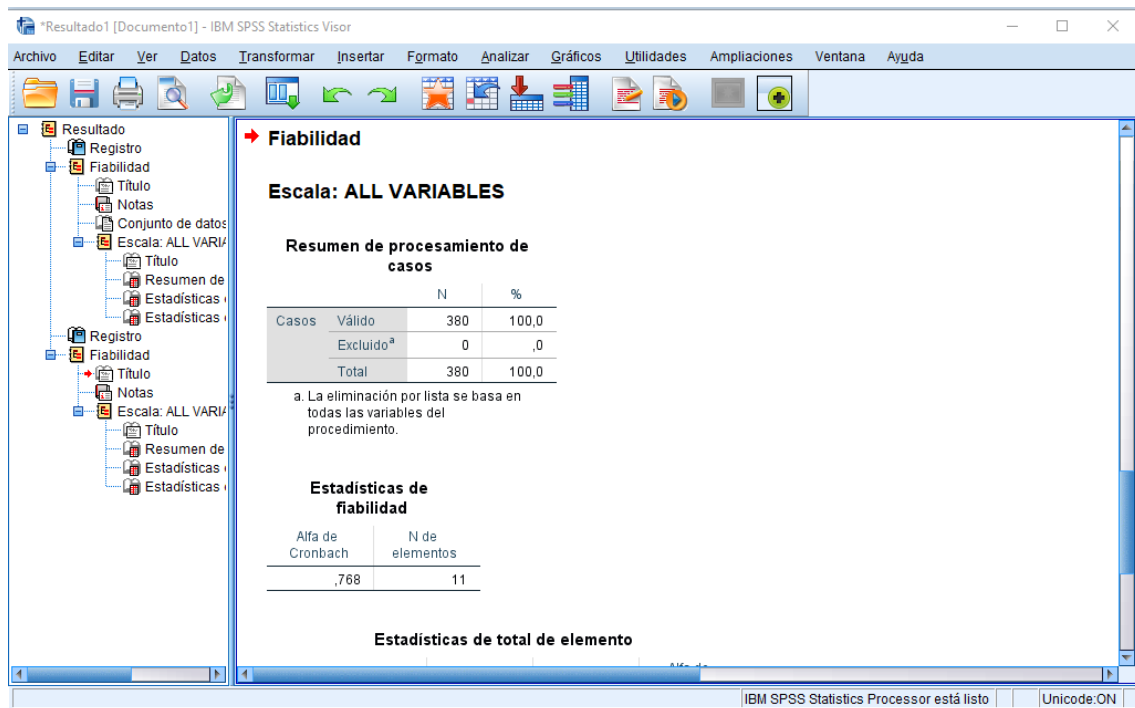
*Resultado1 [Documento1] - IBM SPSS Statistics Visor

Archivo Editar Ver Datos Transformar Insertar Formato Analizar Gráficos Utilidades Ampliaciones Ventana Ayuda

Resultado
Registro
Fiabilidad
Título
Notas
Conjunto de datos
Escala: ALL VARI
Título
Resumen de
Estadísticas
Estadísticas
Registro
Fiabilidad
Título
Notas
Escala: ALL VARI
Título
Resumen de
Estadísticas
Estadísticas

Fiabilidad

Escala: ALL VARIABLES

Resumen de procesamiento de casos

| | | N | % |
|---|---|---|---|
| Casos | Válido | 380 | 100,0 |
| | Excluido$^a$ | 0 | ,0 |
| | Total | 380 | 100,0 |

a. La eliminación por lista se basa en todas las variables del procedimiento.

Estadísticas de fiabilidad

| Alfa de Cronbach | N de elementos |
|---|---|
| ,768 | 11 |

Estadísticas de total de elemento

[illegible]

IBM SPSS Statistics Processor está listo Unicode:ON